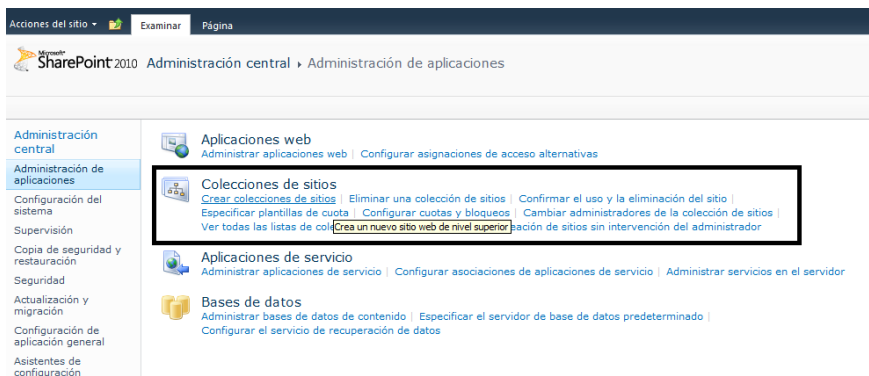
Acciones del sitio ▾ Examinar Página

Microsoft SharePoint 2010 Administración central ▸ Administración de aplicaciones

Administración central
Administración de aplicaciones
Configuración del sistema
Supervisión
Copia de seguridad y restauración
Seguridad
Actualización y migración
Configuración de aplicación general
Asistentes de configuración

Aplicaciones web
Administrar aplicaciones web | Configurar asignaciones de acceso alternativas

Colecciones de sitios
Crear colecciones de sitios | Eliminar una colección de sitios | Confirmar el uso y la eliminación del sitio | Especificar plantillas de cuota | Configurar cuotas y bloqueos | Cambiar administradores de la colección de sitios | Ver todas las listas de col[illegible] Crea un nuevo sitio web de nivel superior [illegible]ación de sitios sin intervención del administrador

Aplicaciones de servicio
Administrar aplicaciones de servicio | Configurar asociaciones de aplicaciones de servicio | Administrar servicios en el servidor

Bases de datos
Administrar bases de datos de contenido | Especificar el servidor de base de datos predeterminado | Configurar el servicio de recuperación de datos